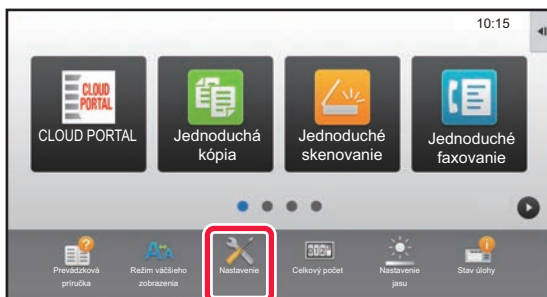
10:15

CLOUD PORTAL

CLOUD PORTAL

Jednoduchá kópia

Jednoduché skenovanie

Jednoduché faxovanie

Prevádzková príručka

Režim väčšieho zobrazenia

Nastavenie

Celkový počet

Nastavenie jasu

Stav úlohy